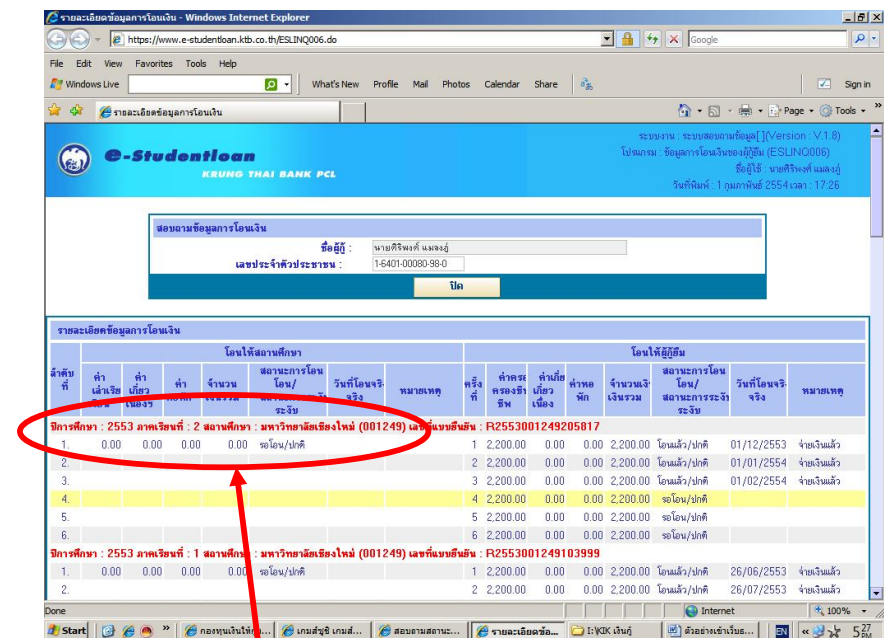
รายละเอียดข้อมูลการโอนเงิน - Windows Internet Explorer

https://www.e-studentloan.ktb.co.th/ESLINQ006.do

Google

File Edit View Favorites Tools Help

Windows Live

What's New Profile Mail Photos Calendar Share

Sign in

รายละเอียดข้อมูลการโอนเงิน

Page Tools

e-Studentloan
KRUNG THAI BANK PCL

ระบบงาน : ระบบสอบถามข้อมูล[ ](Version : V.1.8)
โปรแกรม : ข้อมูลการโอนเงินของผู้กู้ยืม (ESLINQ006)
ชื่อผู้ใช้ : นายศิริพงศ์ แสงงู่
วันที่พิมพ์ : 1 กุมภาพันธ์ 2554 เวลา : 17:26

สอบถามข้อมูลการโอนเงิน

ชื่อผู้กู้ : นายศิริพงศ์ แสงงู่
เลขประจำตัวประชาชน : 1-6401-00080-98-0

ปิด

รายละเอียดข้อมูลการโอนเงิน

| ลำดับที่ | ค่าเล่าเรียน | ค่าเกี่ยวเนื่อง | ค่าหอพัก | จำนวนเงินรวม | สถานะการโอนโอน/สถานะการระงับ | วันที่โอนจริง | หมายเหตุ | ครั้งที่ | ค่าครองชีพ | ค่าเกี่ยวเนื่อง | ค่าหอพัก | จำนวนเงินรวม | สถานะการโอนโอน/สถานะการระงับ | วันที่โอนจริง | หมายเหตุ |
|---|---|---|---|---|---|---|---|---|---|---|---|---|---|---|---|
| ปีการศึกษา : 2553 ภาคเรียนที่ : 2 สถานศึกษา : มหาวิทยาลัยเชียงใหม่ (001249) เลขที่แบบยืนยัน : R2553001249205817 | | | | | | | | | | | | | | | |
| 1. | 0.00 | 0.00 | 0.00 | 0.00 | รอโอน/ปกติ | | | 1 | 2,200.00 | 0.00 | 0.00 | 2,200.00 | โอนแล้ว/ปกติ | 01/12/2553 | จ่ายเงินแล้ว |
| 2. | | | | | | | | 2 | 2,200.00 | 0.00 | 0.00 | 2,200.00 | โอนแล้ว/ปกติ | 01/01/2554 | จ่ายเงินแล้ว |
| 3. | | | | | | | | 3 | 2,200.00 | 0.00 | 0.00 | 2,200.00 | โอนแล้ว/ปกติ | 01/02/2554 | จ่ายเงินแล้ว |
| 4. | | | | | | | | 4 | 2,200.00 | 0.00 | 0.00 | 2,200.00 | รอโอน/ปกติ | | |
| 5. | | | | | | | | 5 | 2,200.00 | 0.00 | 0.00 | 2,200.00 | รอโอน/ปกติ | | |
| 6. | | | | | | | | 6 | 2,200.00 | 0.00 | 0.00 | 2,200.00 | รอโอน/ปกติ | | |
| ปีการศึกษา : 2553 ภาคเรียนที่ : 1 สถานศึกษา : มหาวิทยาลัยเชียงใหม่ (001249) เลขที่แบบยืนยัน : R2553001249103999 | | | | | | | | | | | | | | | |
| 1. | 0.00 | 0.00 | 0.00 | 0.00 | รอโอน/ปกติ | | | 1 | 2,200.00 | 0.00 | 0.00 | 2,200.00 | โอนแล้ว/ปกติ | 26/06/2553 | จ่ายเงินแล้ว |
| 2. | | | | | | | | 2 | 2,200.00 | 0.00 | 0.00 | 2,200.00 | โอนแล้ว/ปกติ | 26/07/2553 | จ่ายเงินแล้ว |

Done
Internet
100%

Start
กองทุนเงินให้กู้...
เกมส์ซูชิ เกมส์...
สอบถามสถานะ...
รายละเอียดข้อ...
I:\KIK เงินกู้
ตัวอย่างเข้าเว็บธ...
EN